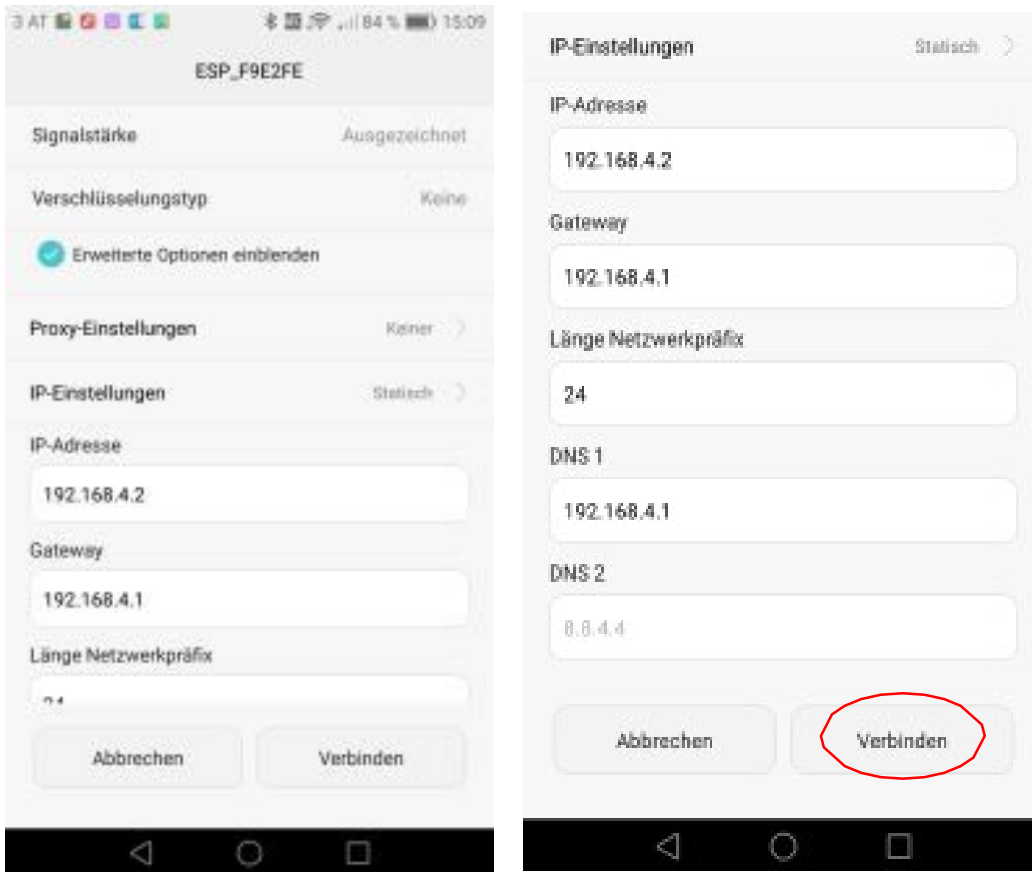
3 AT 84 % 15:09

ESP_F9E2FE

Signalstärke Ausgezeichnet

Verschlüsselungstyp Keine

Erweiterte Optionen einblenden

Proxy-Einstellungen Keiner

IP-Einstellungen Statisch

IP-Adresse

192.168.4.2

Gateway

192.168.4.1

Länge Netzwerkpräfix

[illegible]

Abbrechen Verbinden

IP-Einstellungen Statisch

IP-Adresse

192.168.4.2

Gateway

192.168.4.1

Länge Netzwerkpräfix

24

DNS 1

192.168.4.1

DNS 2

8.8.4.4

Abbrechen Verbinden